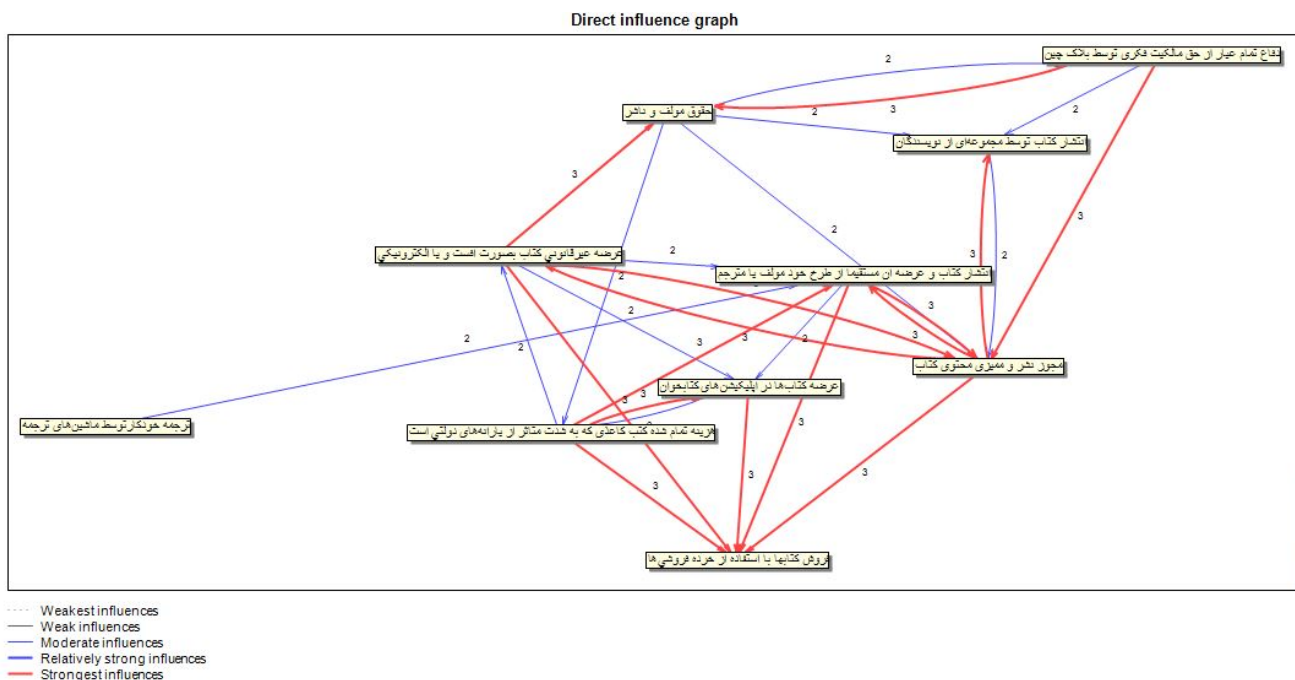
Direct influence graph

دفاع تمام عیار از حق مالکیت فکری توسط بلاک چین

حقوق مولف و ناشر

انتشار کتاب توسط مجموعه‌ای از نویسندگان

عرضه غیرقانونی کتاب بصورت افست و یا الکترونیکی

انتشار کتاب و عرضه آن مستقیما از طرح خود مولف یا مترجم

مجوز نشر و ممیزی محتوی کتاب

عرضه کتاب‌ها در اپلیکیشن های کتابخوان

ترجمه خودکار توسط ماشین‌های ترجمه

هزینه تمام شده کتب کاغذی که به شدت متاثر از یارانه‌های دولتی است

فروش کتابها با استفاده از خرده فروشی ها

2
2
3
2
3
3
2
2
2
2
3
2
3
2
3
2
2
3
3
3
3
3
3
3
3
3

Weakest influences
Weak influences
Moderate influences
Relatively strong influences
Strongest influences